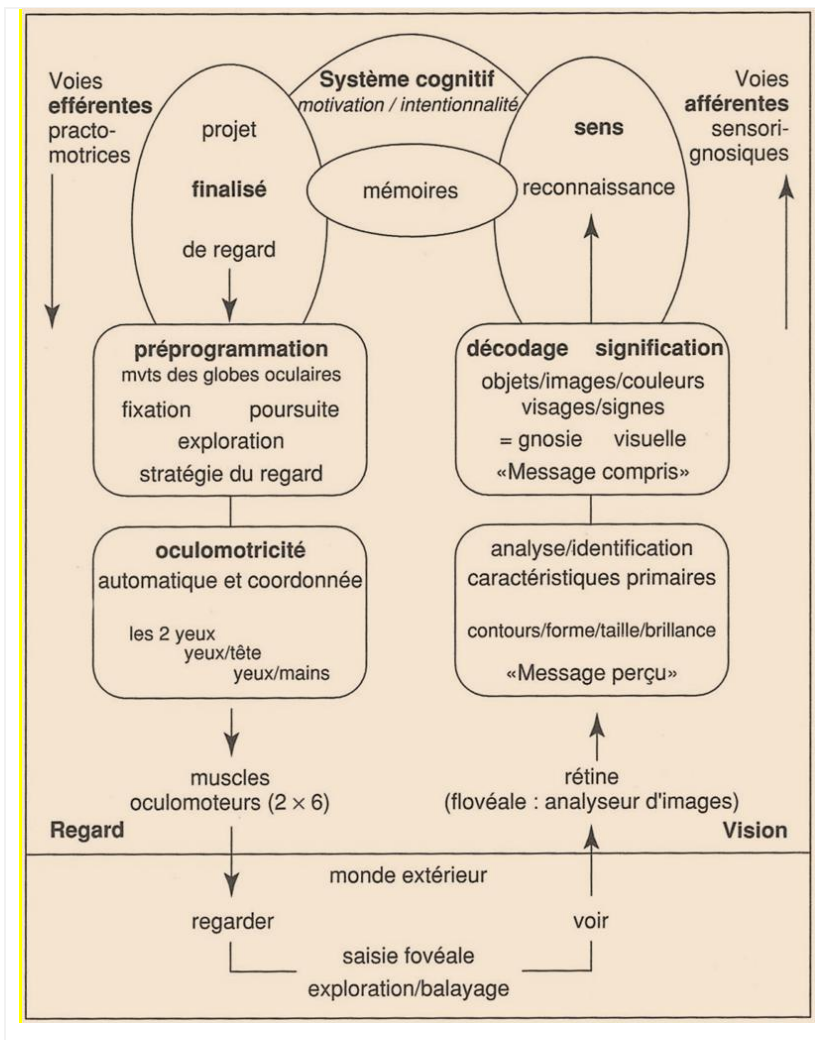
Voies **efférentes** practomotrices

**Système cognitif**
*motivation / intentionnalité*

Voies **afférentes** sensorignosiques

projet

**finalisé**

de regard

mémoires

**sens**

reconnaissance

**préprogrammation**
mvts des globes oculaires
fixation poursuite
exploration
stratégie du regard

**décodage signification**
objets/images/couleurs
visages/signes
= gnosie visuelle
«Message compris»

**oculomotricité**
automatique et coordonnée
les 2 yeux
yeux/tête
yeux/mains

analyse/identification
caractéristiques primaires
contours/forme/taille/brillance
«Message perçu»

muscles
oculomoteurs ($2 \times 6$)

rétine
(flovéale : analyseur d'images)

**Regard**

**Vision**

monde extérieur

regarder

voir

saisie fovéale
exploration/balayage